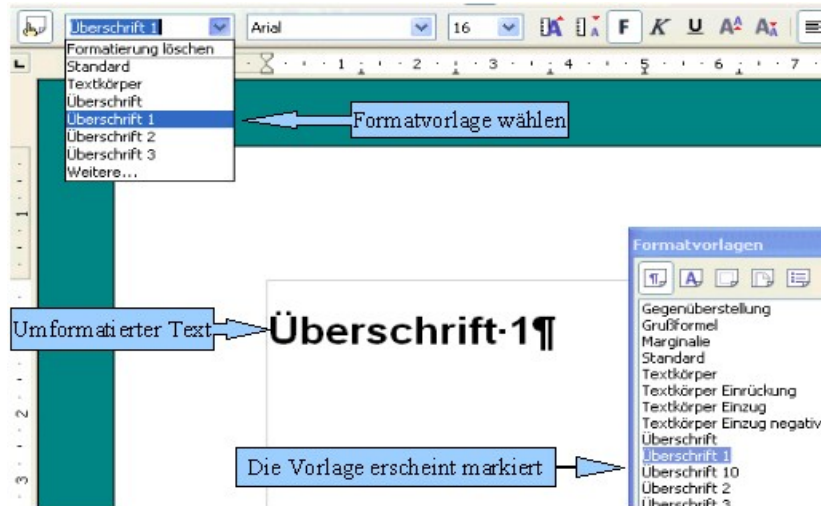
Überschrift 1
Arial
16
F K U

Formatierung löschen
Standard
Textkörper
Überschrift
Überschrift 1
Überschrift 2
Überschrift 3
Weitere...

1 · 2 · 3 · 4 · 5 · 6 · 7

Formatvorlage wählen

Formatvorlagen

Gegenüberstellung
Grußformel
Marginalie
Standard
Textkörper
Textkörper Einrückung
Textkörper Einzug
Textkörper Einzug negativ
Überschrift
Überschrift 1
Überschrift 10
Überschrift 2
Überschrift 3

Umformatierter Text

Überschrift·1¶

Die Vorlage erscheint markiert

1
2
3